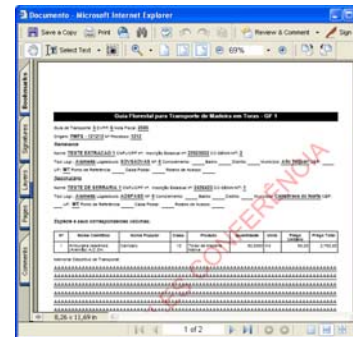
Documento - Microsoft Internet Explorer

Save a Copy | Print | Review & Comment | Sign

Select Text | 69%

Bookmarks | Signatures | Layers | Pages | Comments

Guia Florestal para Transporte de Madeira em Toras - GF 1

Guia de Transporte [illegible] Nota Fiscal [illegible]

Origem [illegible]

Remetente

Nome TESTE EXTRACAO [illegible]

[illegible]

Destinatário

Nome TESTE DE SERRARIA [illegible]

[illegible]

Espécie e seus correspondentes volumes:

| Nº | Nome Científico | Nome Popular | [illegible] | Produto | Quantidade | Unid. | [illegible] | Preço Total |
|---|---|---|---|---|---|---|---|---|
| 1 | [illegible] | Cambara | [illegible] | Toras de madeira nativa | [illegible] | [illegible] | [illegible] | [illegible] |

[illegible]

SEM CONFERÊNCIA

8,26 x 11,69 in

1 of 2